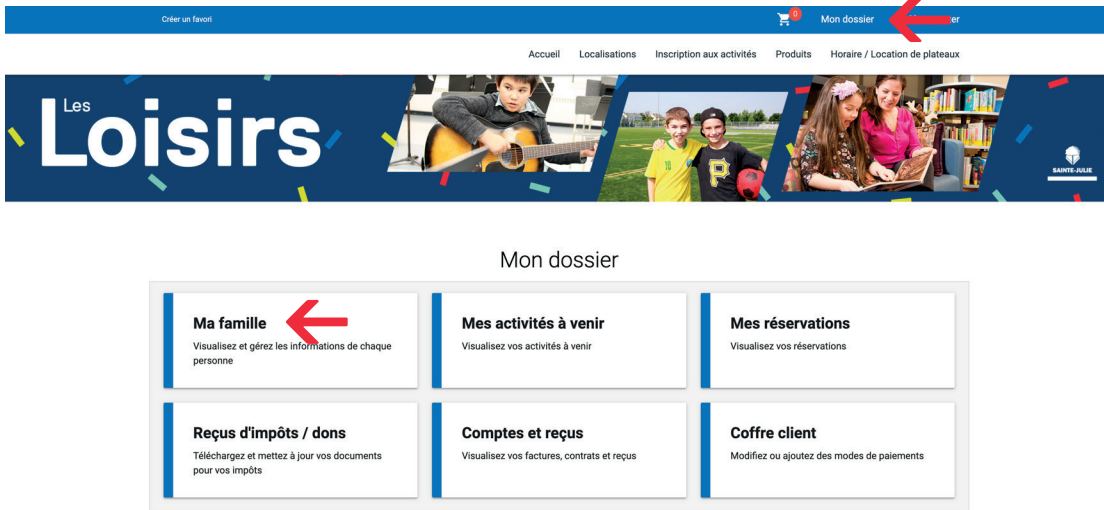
Créer un favori

0 Mon dossier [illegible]er

Accueil Localisations Inscription aux activités Produits Horaire / Location de plateaux

Les Loisirs

SAINTE-JULIE

Mon dossier

Ma famille
Visualisez et gérez les informations de chaque personne

Mes activités à venir
Visualisez vos activités à venir

Mes réservations
Visualisez vos réservations

Reçus d'impôts / dons
Téléchargez et mettez à jour vos documents pour vos impôts

Comptes et reçus
Visualisez vos factures, contrats et reçus

Coffre client
Modifiez ou ajoutez des modes de paiements